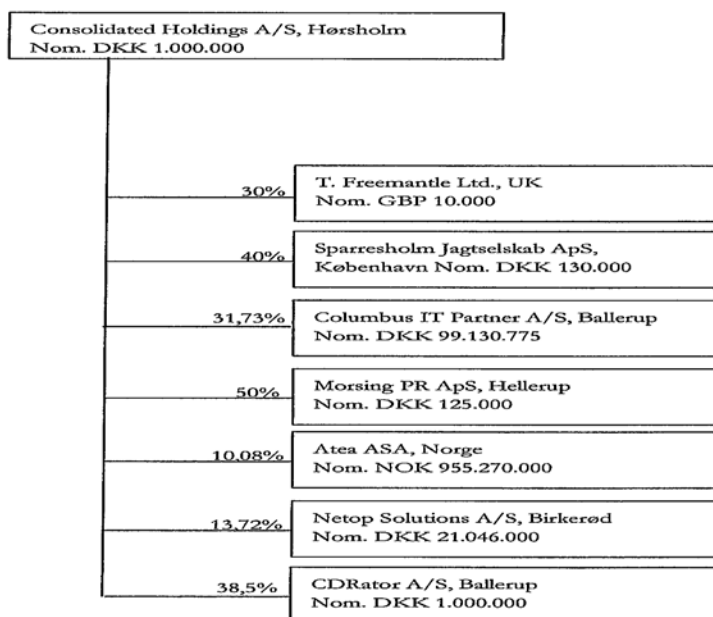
Consolidated Holdings A/S, Hørsholm
Nom. DKK 1.000.000

30%
T. Freemantle Ltd., UK
Nom. GBP 10.000

40%
Sparresholm Jagtselskab ApS, København Nom. DKK 130.000

31,73%
Columbus IT Partner A/S, Ballerup
Nom. DKK 99.130.775

50%
Morsing PR ApS, Hellerup
Nom. DKK 125.000

10.08%
Atea ASA, Norge
Nom. NOK 955.270.000

13,72%
Netop Solutions A/S, Birkerød
Nom. DKK 21.046.000

38,5%
CDRator A/S, Ballerup
Nom. DKK 1.000.000